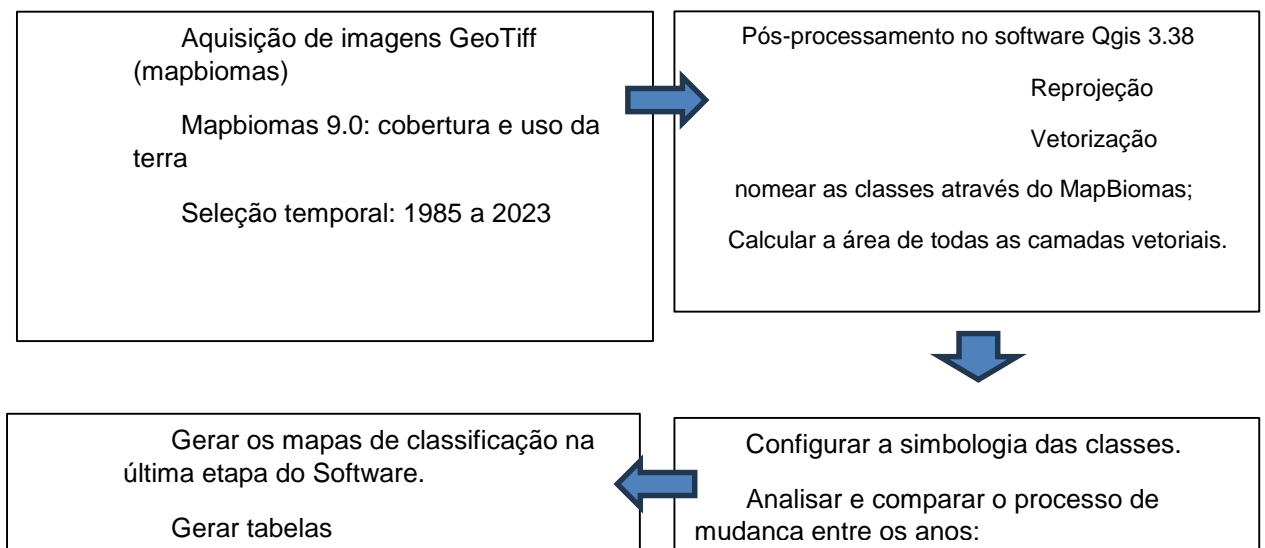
Aquisição de imagens GeoTiff (mapbiomas)

Mapbiomas 9.0: cobertura e uso da terra

Seleção temporal: 1985 a 2023

Pós-processamento no software Qgis 3.38

Reprojeção

Vetorização

nomear as classes através do MapBiomas;

Calcular a área de todas as camadas vetoriais.

Configurar a simbologia das classes.

Analisar e comparar o processo de mudanca entre os anos:

Gerar os mapas de classificação na última etapa do Software.

Gerar tabelas